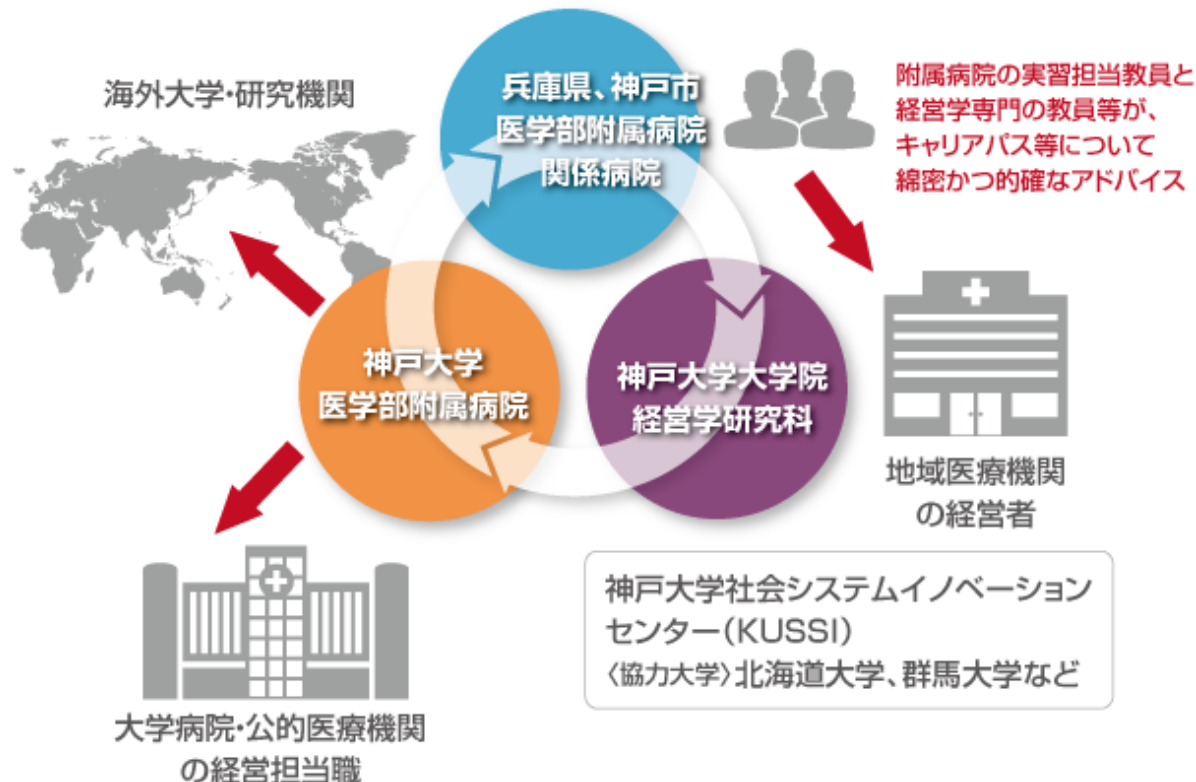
海外大学・研究機関

兵庫県、神戸市
医学部附属病院
関係病院

附属病院の実習担当教員と
経営学専門の教員等が、
キャリアパス等について
綿密かつ的確なアドバイス

神戸大学
医学部附属病院

神戸大学大学院
経営学研究科

地域医療機関
の経営者

神戸大学社会システムイノベーション
センター（KUSSI）
〈協力大学〉北海道大学、群馬大学など

大学病院・公的医療機関
の経営担当職